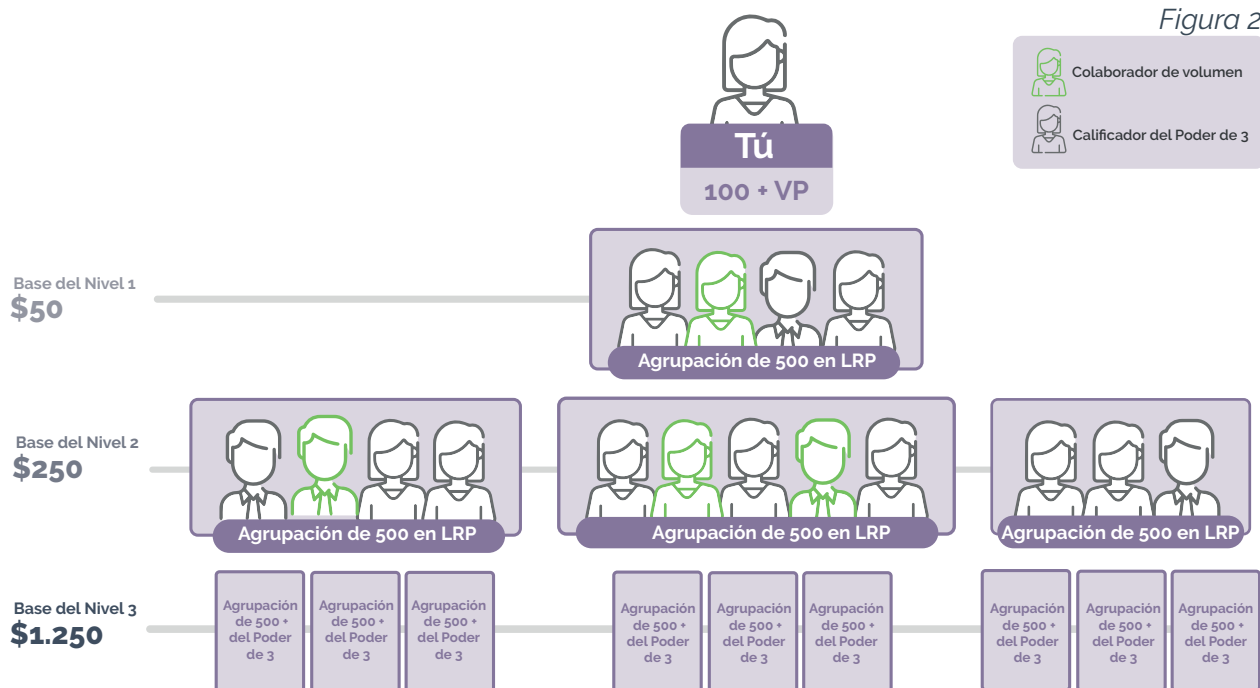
Figura 2

Colaborador de volumen

Calificador del Poder de 3

Tú

100 + VP

Base del Nivel 1
$50

Agrupación de 500 en LRP

Base del Nivel 2
$250

Agrupación de 500 en LRP

Agrupación de 500 en LRP

Agrupación de 500 en LRP

Base del Nivel 3
$1.250

Agrupación de 500 + del Poder de 3

Agrupación de 500 + del Poder de 3

Agrupación de 500 + del Poder de 3

Agrupación de 500 + del Poder de 3

Agrupación de 500 + del Poder de 3

Agrupación de 500 + del Poder de 3

Agrupación de 500 + del Poder de 3

Agrupación de 500 + del Poder de 3

Agrupación de 500 + del Poder de 3